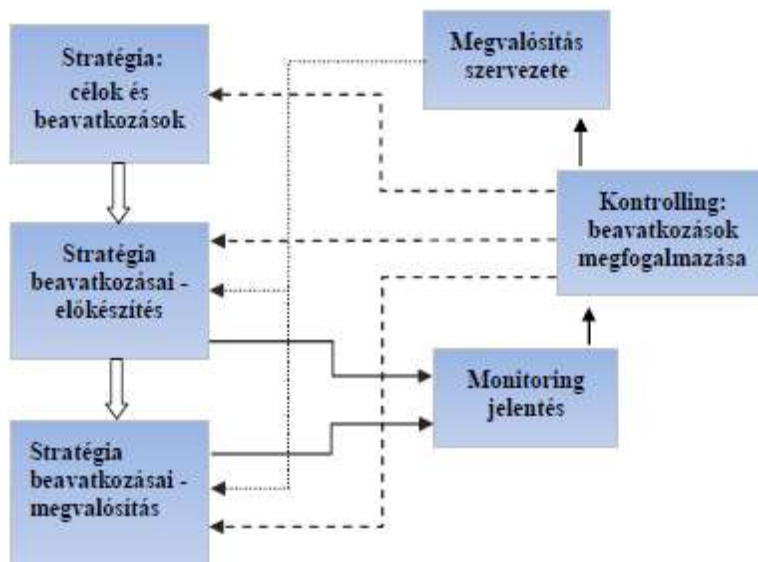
Stratégia: célok és beavatkozások

Megvalósítás szervezete

Stratégia beavatkozásai - előkészítés

Kontrolling: beavatkozások megfogalmazása

Monitoring jelentés

Stratégia beavatkozásai - megvalósítás